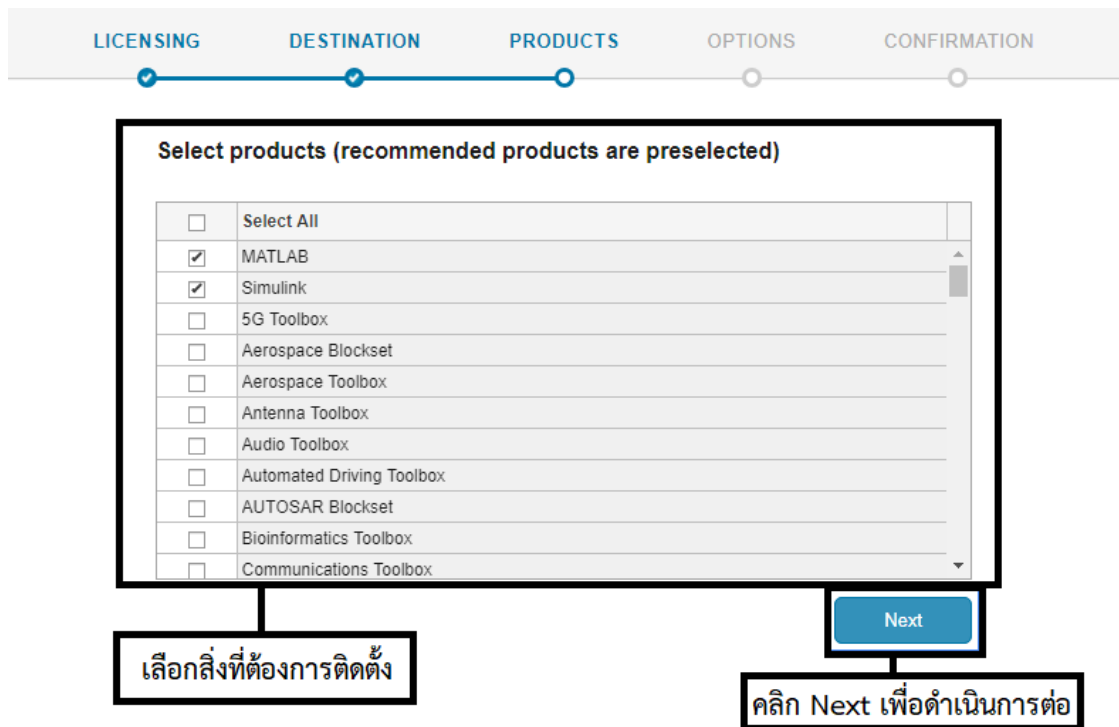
LICENSING DESTINATION PRODUCTS OPTIONS CONFIRMATION

Select products (recommended products are preselected)

| | Select All |
|---|---|
| ✓ | MATLAB |
| ✓ | Simulink |
| | 5G Toolbox |
| | Aerospace Blockset |
| | Aerospace Toolbox |
| | Antenna Toolbox |
| | Audio Toolbox |
| | Automated Driving Toolbox |
| | AUTOSAR Blockset |
| | Bioinformatics Toolbox |
| | Communications Toolbox |

Next

เลือกสิ่งที่ต้องการติดตั้ง

คลิก Next เพื่อดำเนินการต่อ